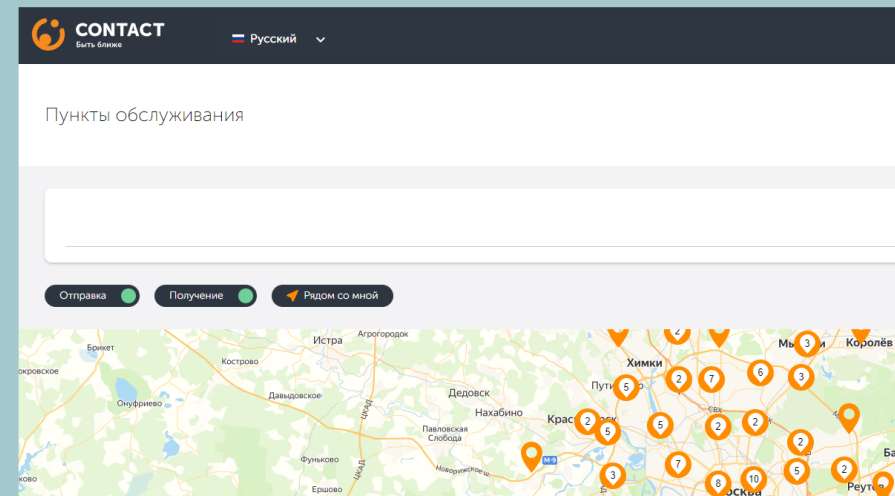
CONTACT
Быть ближе

Русский

Пункты обслуживания

Отправка

Получение

Рядом со мной

Брикет
Покровское
Кострово
Истра
Агрогородок
Химки
Мытищи
Королёв
Онуфриево
Давыдовское
Дедовск
Нахабино
Путилково
Красногорск
Павловская Слобода
Фуньково
Ершово
Новорижское ш.
М-9
ЦКАД
СВХ
Москва
Реутов
2
3
2
7
5
6
3
2
5
5
2
2
2
7
3
8
10
5
2